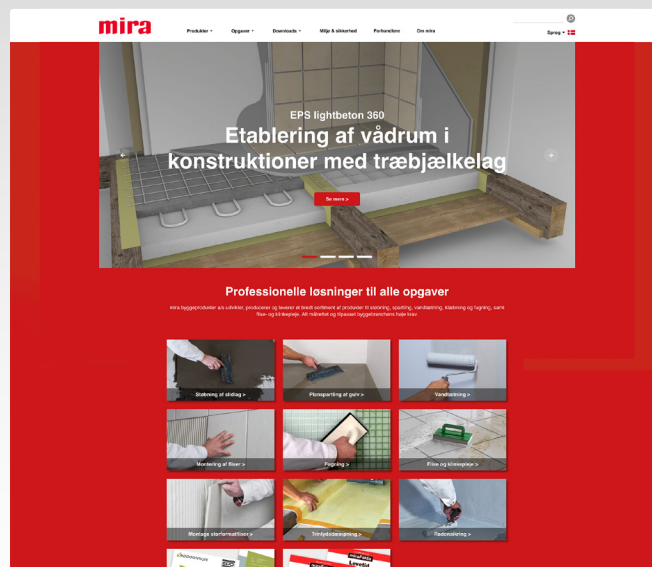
mira

Produkter ▾ Opgaver ▾ Downloads ▾ Miljø & sikkerhed Forhandlere Om mira

Sprog ▾

EPS lightbeton 360

Etablering af vådrum i konstruktioner med træbjælkelag

Se mere >

Professionelle løsninger til alle opgaver

mira byggeprodukter a/s udvikler, producerer og leverer et bredt sortiment af produkter til sikring, spartling, vandtætning, klæbning og fugning, samt flise- og klinkepleje. Alt målrettet og tilpasset byggebranchens høje krav

Stødning af skillag >

Flydespartling af gulv >

Vandtætning >

Montering af fliser >

Fugning >

Flise og klinkepleje >

Montage storformatfliser >

Trinlydsdæmpning >

Radonsikring >

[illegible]